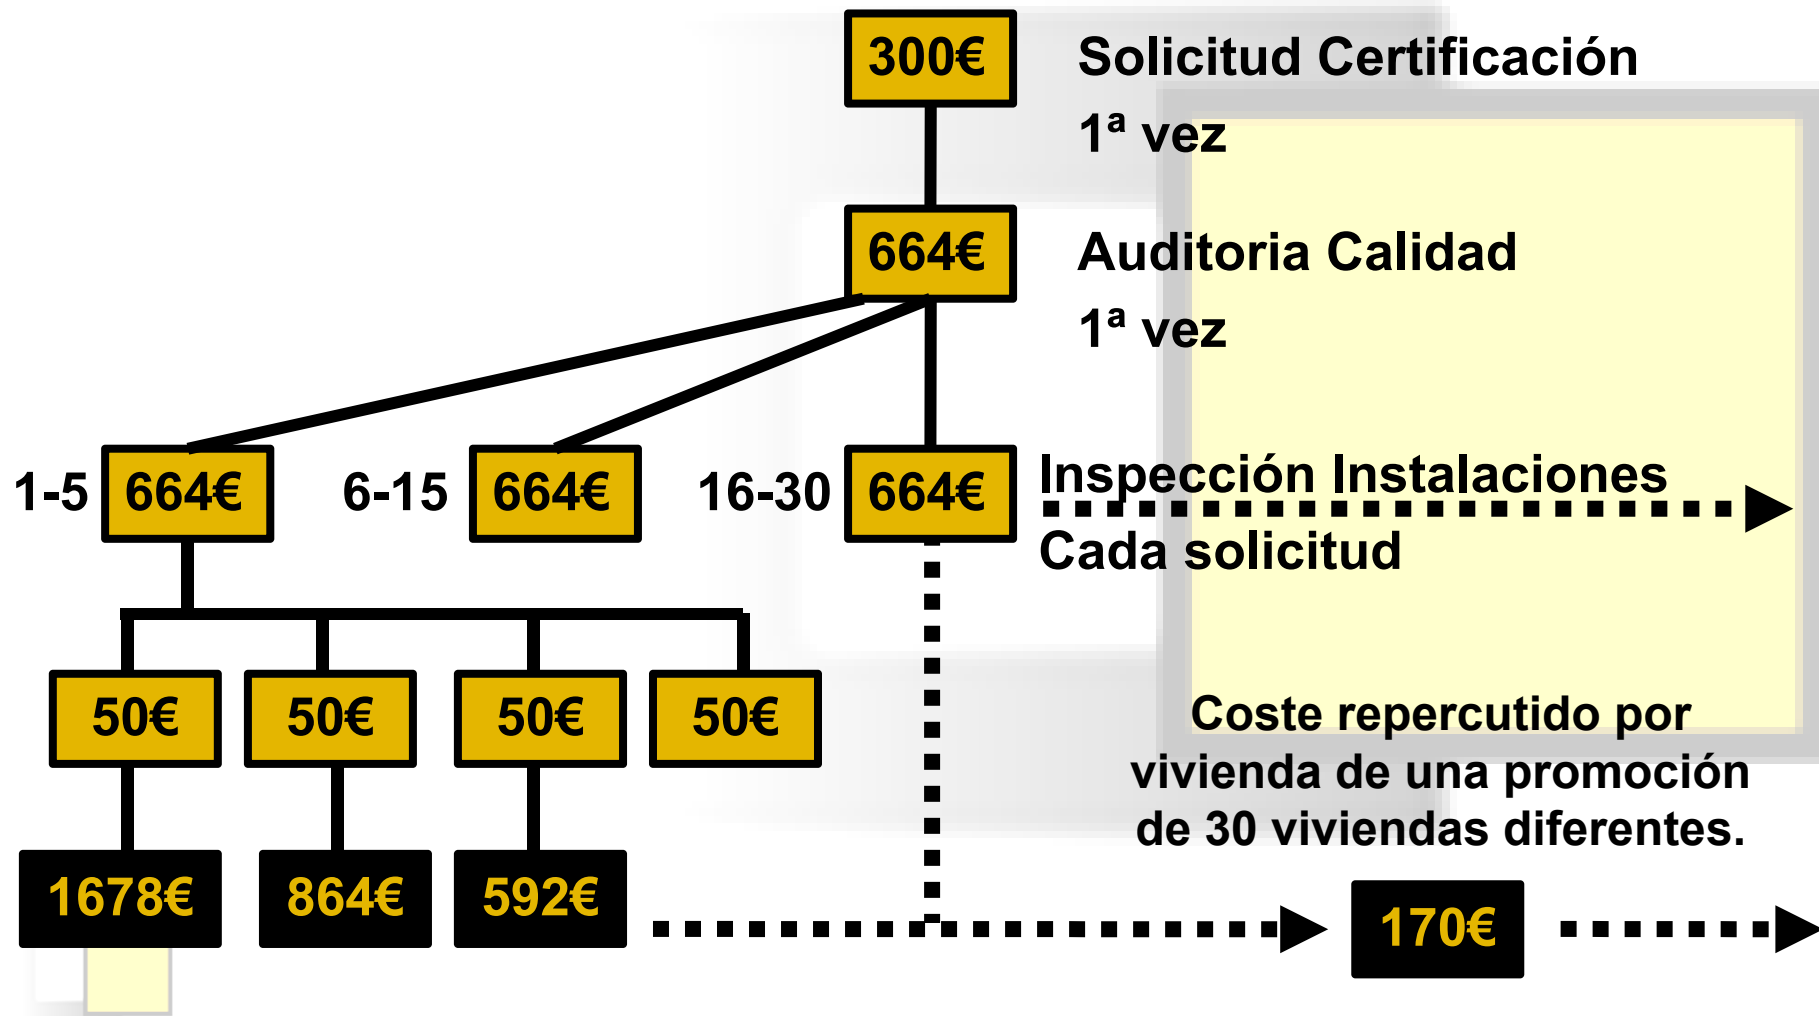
300€

Solicitud Certificación

1ª vez

664€

Auditoria Calidad

1ª vez

1-5 664€

6-15 664€

16-30 664€

Inspección Instalaciones

Cada solicitud

50€ 50€ 50€ 50€

Coste repercutido por vivienda de una promoción de 30 viviendas diferentes.

1678€ 864€ 592€

170€